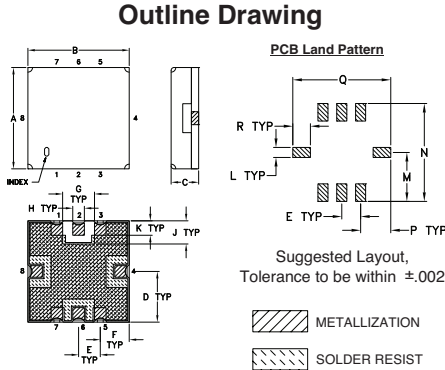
Outline Drawing

B
7 6 5
A 8
4
INDEX
1 2 3
C

G
TYP
H TYP
1 2
3
K TYP
J TYP
8
4
D TYP
7
6 5
E
TYP
F
TYP

PCB Land Pattern

Q
R TYP
L TYP
N
M
E TYP
P TYP

Suggested Layout, Tolerance to be within ±.002

METALLIZATION

SOLDER RESIST